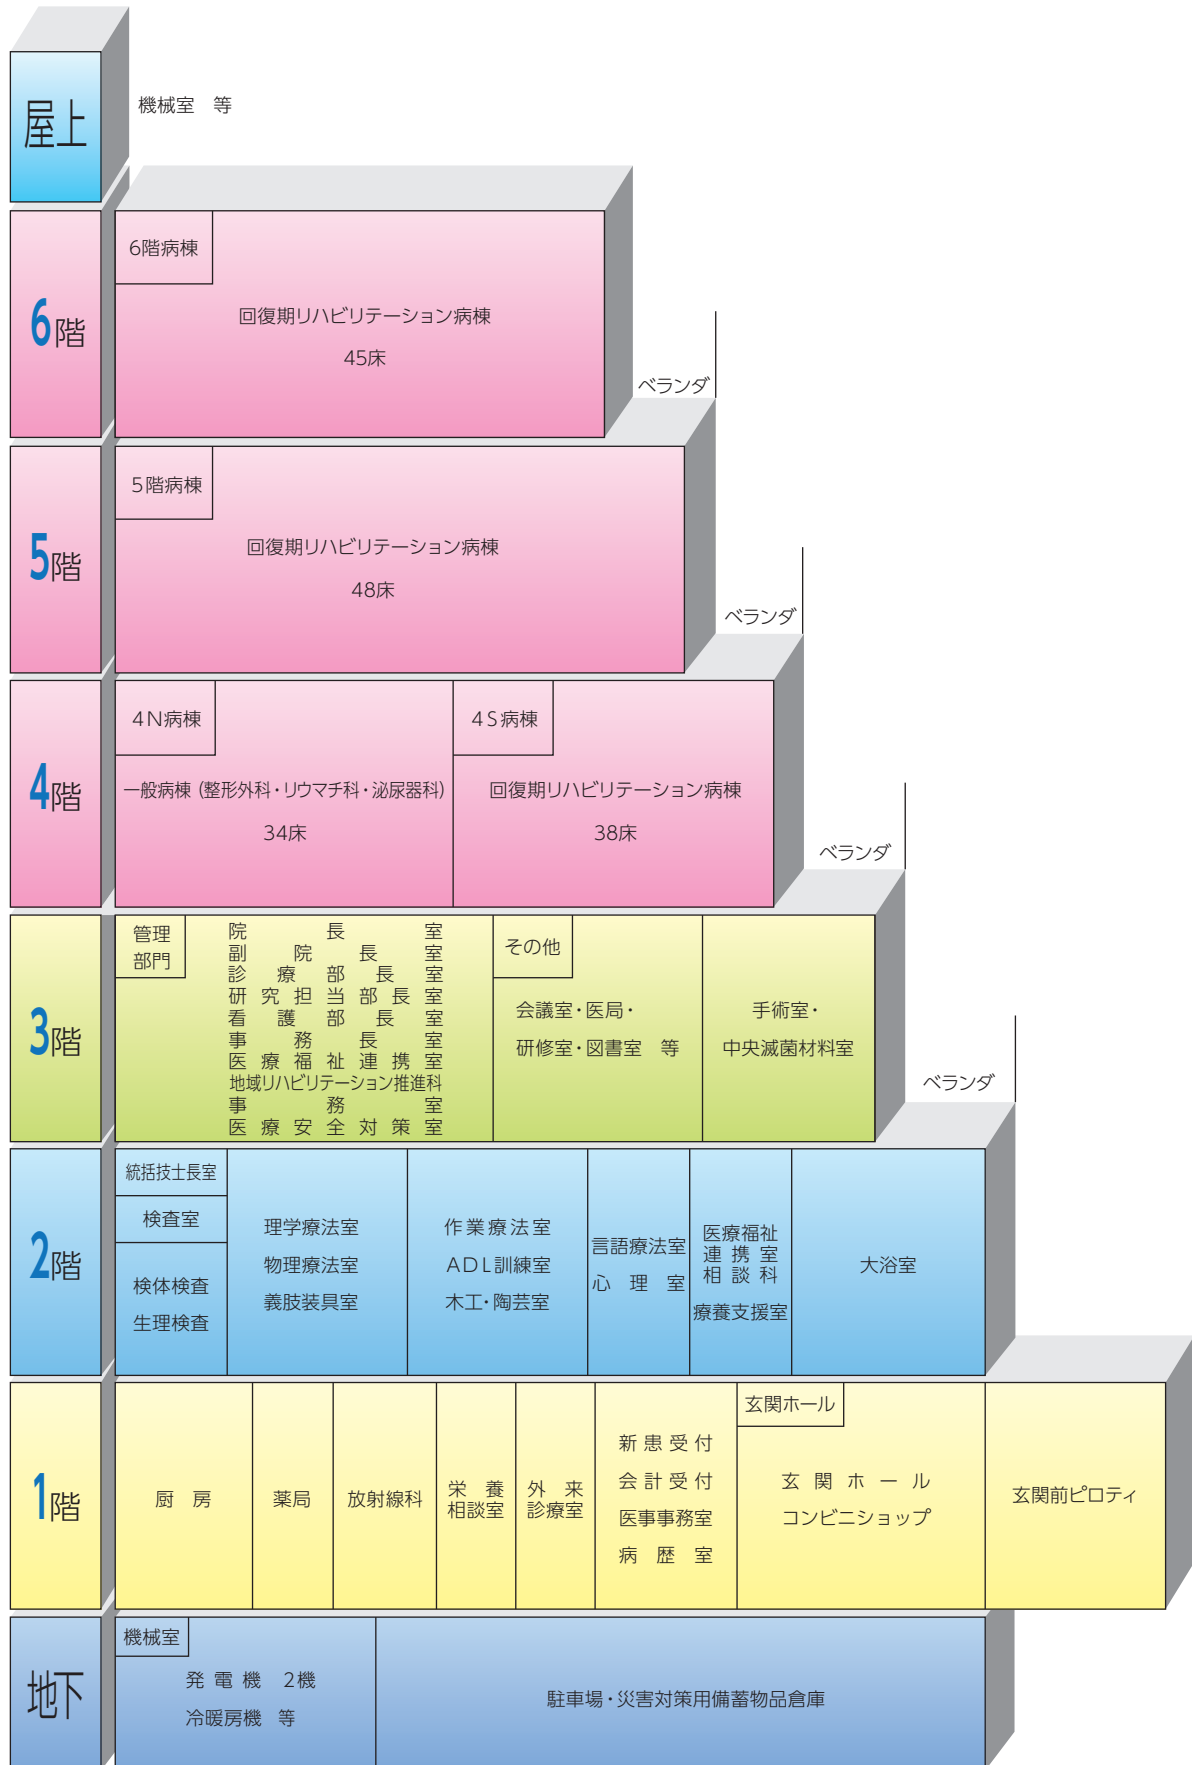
屋上

機械室　等

6階

6階病棟

回復期リハビリテーション病棟

45床

ベランダ

5階

5階病棟

回復期リハビリテーション病棟

48床

ベランダ

4階

4N病棟

一般病棟（整形外科・リウマチ科・泌尿器科）

34床

4S病棟

回復期リハビリテーション病棟

38床

ベランダ

3階

管理部門

院長室
副院長室
診療部長室
研究担当部長室
看護部長室
事務長室
医療福祉連携室
地域リハビリテーション推進科
事務室
医療安全対策室

その他

会議室・医局・
研修室・図書室　等

手術室・
中央滅菌材料室

ベランダ

2階

統括技士長室

検査室

検体検査
生理検査

理学療法室
物理療法室
義肢装具室

作業療法室
ADL訓練室
木工・陶芸室

言語療法室
心理室

医療福祉
連携室
相談科
療養支援室

大浴室

1階

厨房

薬局

放射線科

栄養
相談室

外来
診療室

新患受付
会計受付
医事事務室
病歴室

玄関ホール

玄関ホール
コンビニショップ

玄関前ピロティ

地下

機械室

発電機　2機
冷暖房機　等

駐車場・災害対策用備蓄物品倉庫